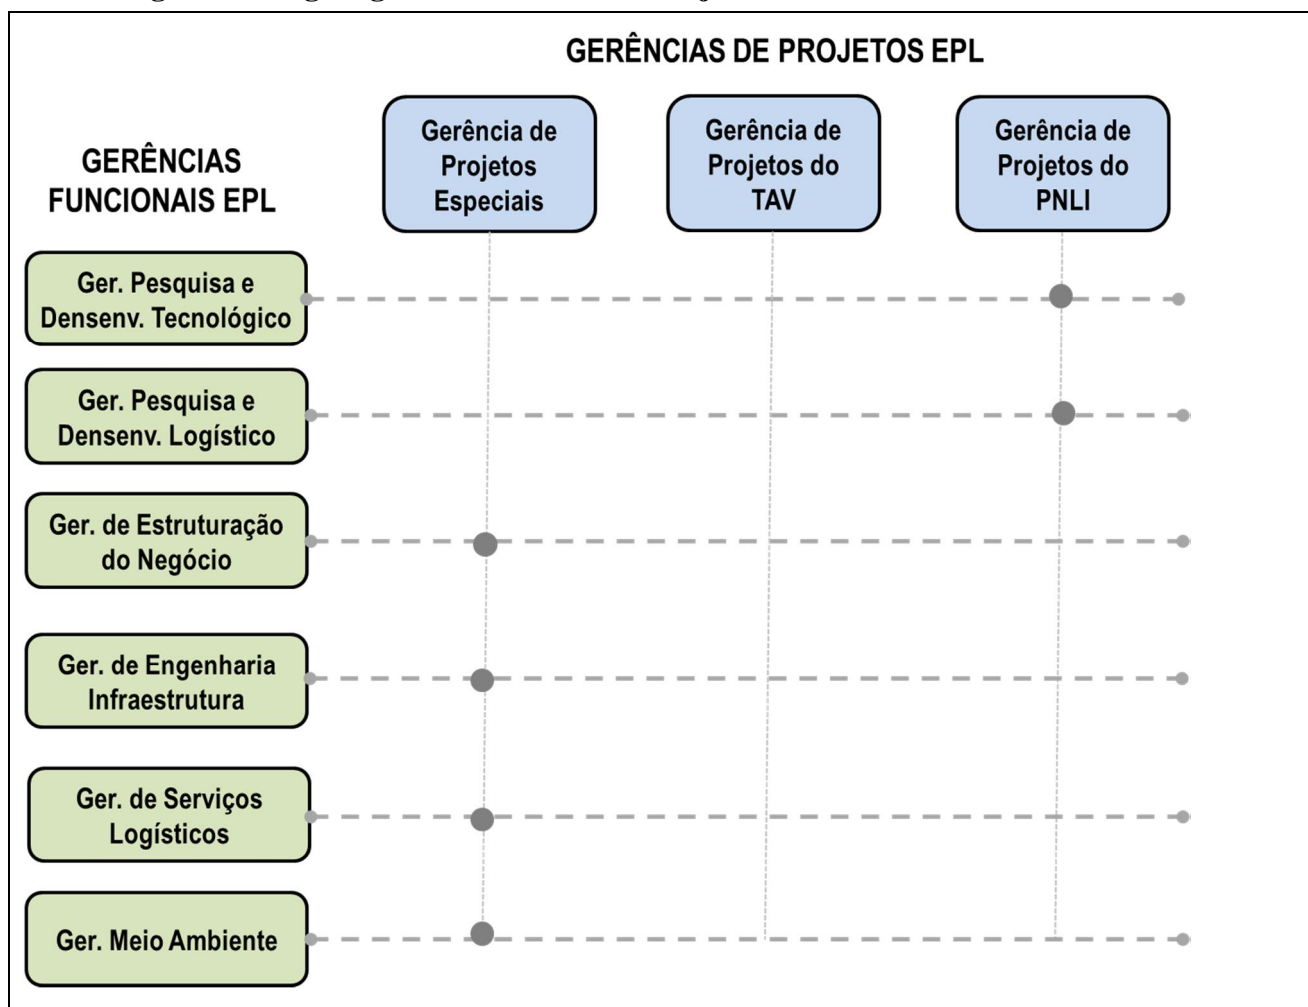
GERÊNCIAS DE PROJETOS EPL

GERÊNCIAS FUNCIONAIS EPL

Gerência de Projetos Especiais

Gerência de Projetos do TAV

Gerência de Projetos do PNLI

Ger. Pesquisa e Densenv. Tecnológico

Ger. Pesquisa e Densenv. Logístico

Ger. de Estruturação do Negócio

Ger. de Engenharia Infraestrutura

Ger. de Serviços Logísticos

Ger. Meio Ambiente